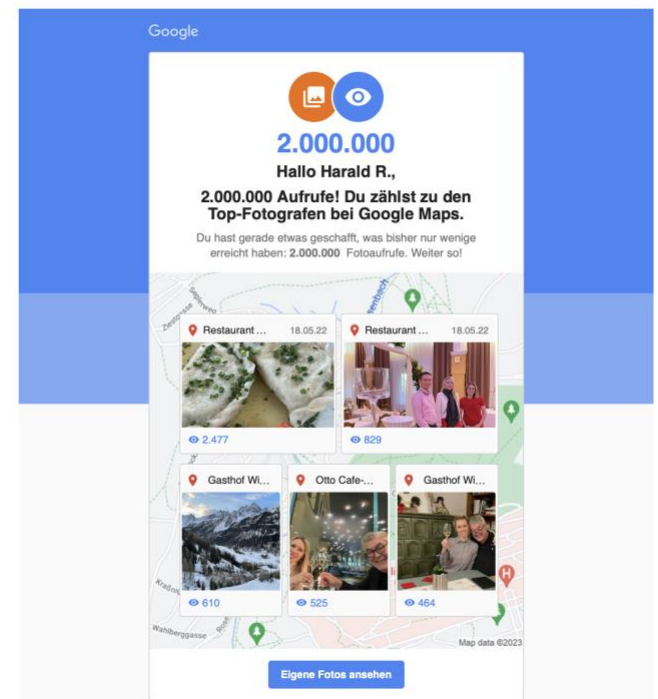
Google

2.000.000

Hallo Harald R.,

2.000.000 Aufrufe! Du zählst zu den Top-Fotografen bei Google Maps.

Du hast gerade etwas geschafft, was bisher nur wenige erreicht haben: 2.000.000 Fotoaufrufe. Weiter so!

Restaurant ... 18.05.22
2.477

Restaurant ... 18.05.22
829

Gasthof Wi...
610

Otto Cafe-...
525

Gasthof Wi...
464

Wahlberggasse

Map data ©2023

Eigene Fotos ansehen